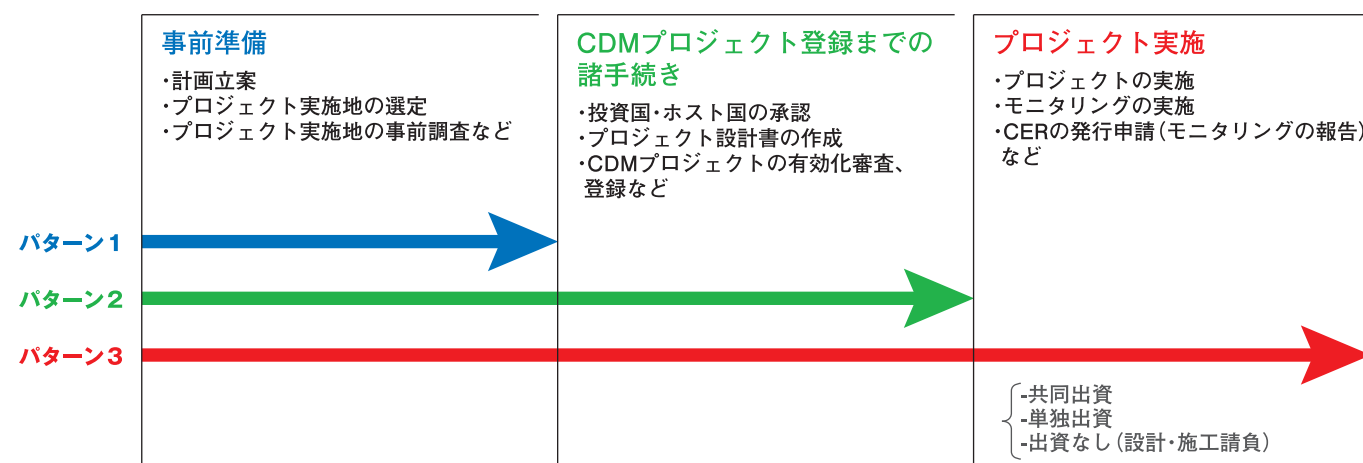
事前準備

・計画立案
・プロジェクト実施地の選定
・プロジェクト実施地の事前調査など

CDMプロジェクト登録までの諸手続き

・投資国・ホスト国の承認
・プロジェクト設計書の作成
・CDMプロジェクトの有効化審査、登録など

プロジェクト実施

・プロジェクトの実施
・モニタリングの実施
・CERの発行申請（モニタリングの報告）など

パターン１

パターン２

パターン３

-共同出資
-単独出資
-出資なし（設計・施工請負）